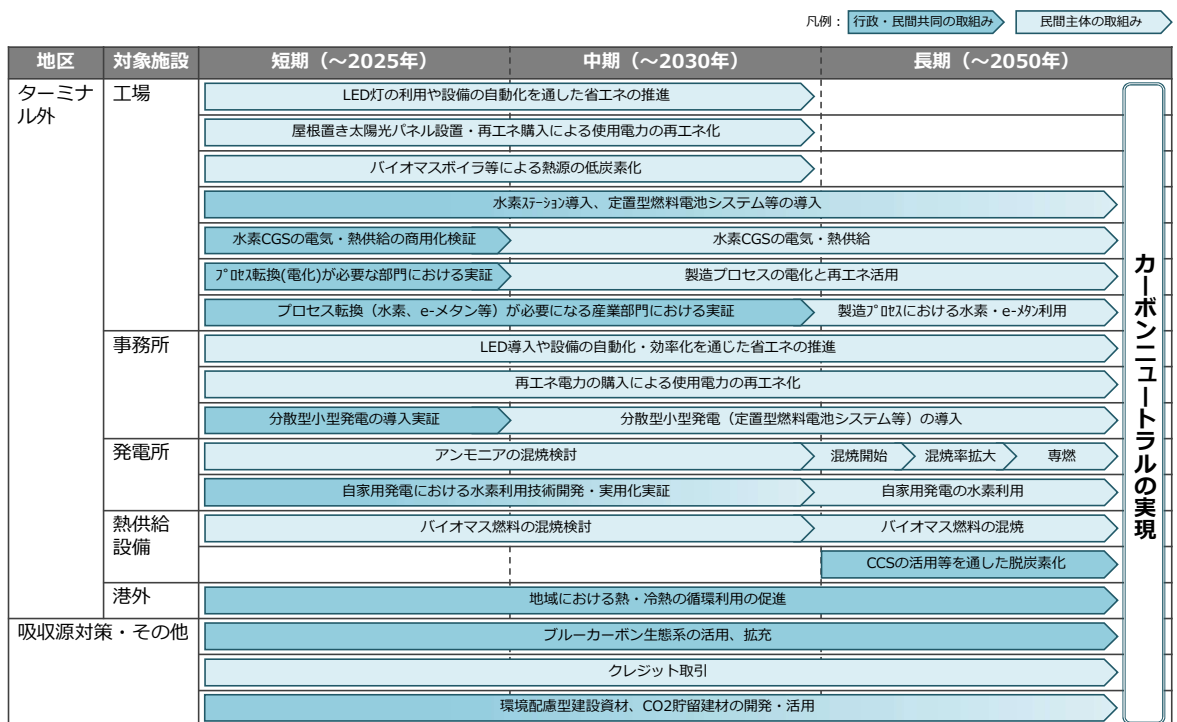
凡例： 行政・民間共同の取組み 民間主体の取組み

| 地区 | 対象施設 | 短期（～2025年） | 中期（～2030年） | 長期（～2050年） |
|---|---|---|---|---|
| ターミナル外 | 工場 | LED灯の利用や設備の自動化を通した省エネの推進 | | |
| | | 屋根置き太陽光パネル設置・再エネ購入による使用電力の再エネ化 | | |
| | | バイオマスボイラ等による熱源の低炭素化 | | |
| | | 水素ｽﾃｰｼｮﾝ導入、定置型燃料電池システム等の導入 | | |
| | | 水素CGSの電気・熱供給の商用化検証 | 水素CGSの電気・熱供給 | |
| | | ﾌﾟﾛｾｽ転換(電化)が必要な部門における実証 | 製造プロセスの電化と再エネ活用 | |
| | | プロセス転換（水素、e-メタン等）が必要になる産業部門における実証 | | 製造ﾌﾟﾛｾｽにおける水素・e-ﾒﾀﾝ利用 |
| | 事務所 | LED導入や設備の自動化・効率化を通じた省エネの推進 | | |
| | | 再エネ電力の購入による使用電力の再エネ化 | | |
| | | 分散型小型発電の導入実証 | 分散型小型発電（定置型燃料電池システム等）の導入 | |
| | 発電所 | アンモニアの混焼検討 | | 混焼開始 混焼率拡大 専燃 |
| | | 自家用発電における水素利用技術開発・実用化実証 | | 自家用発電の水素利用 |
| | 熱供給設備 | バイオマス燃料の混焼検討 | | バイオマス燃料の混焼 |
| | | | | CCSの活用等を通した脱炭素化 |
| | 港外 | 地域における熱・冷熱の循環利用の促進 | | |
| 吸収源対策・その他 | | ブルーカーボン生態系の活用、拡充 | | |
| | | クレジット取引 | | |
| | | 環境配慮型建設資材、CO2貯留建材の開発・活用 | | |

カーボンニュートラルの実現